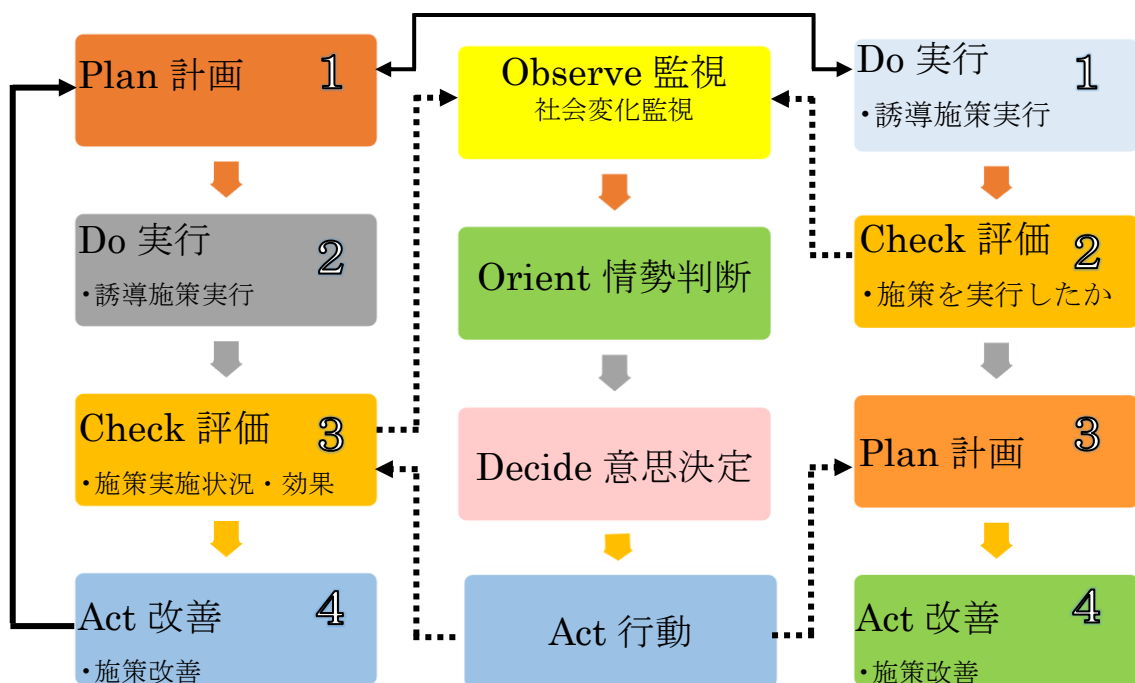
Plan 計画 1

Do 実行 2
・誘導施策実行

Check 評価 3
・施策実施状況・効果

Act 改善 4
・施策改善

Observe 監視
社会変化監視

Orient 情勢判断

Decide 意思決定

Act 行動

Do 実行 1
・誘導施策実行

Check 評価 2
・施策を実行したか

Plan 計画 3

Act 改善 4
・施策改善